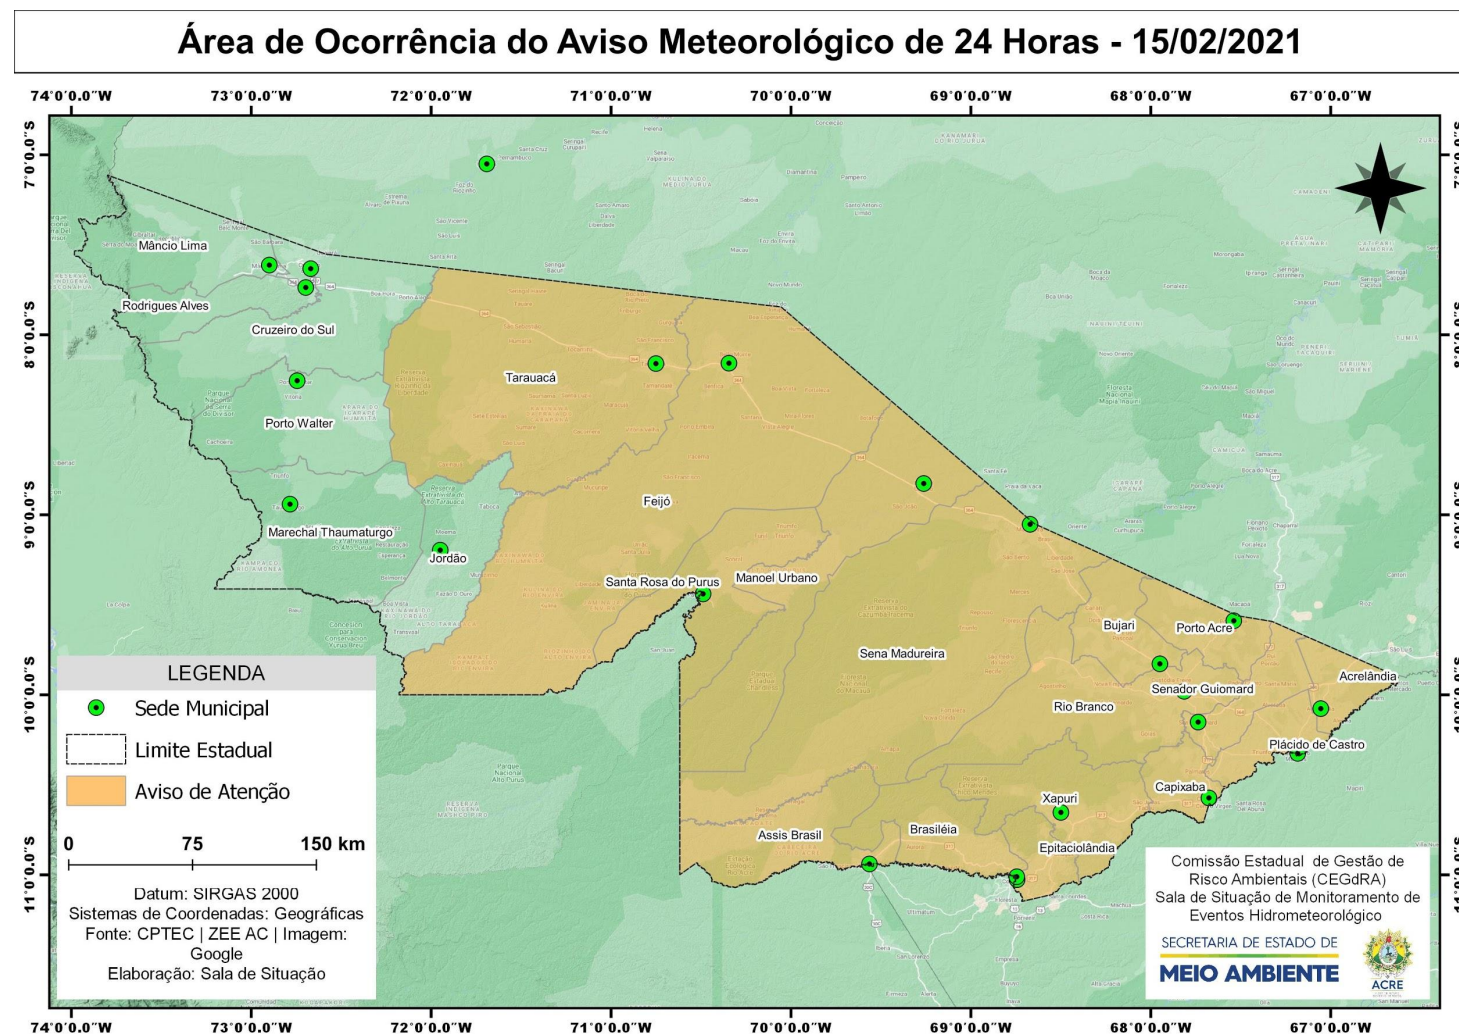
Área de Ocorrência do Aviso Meteorológico de 24 Horas - 15/02/2021

74°0'0.0"W 73°0'0.0"W 72°0'0.0"W 71°0'0.0"W 70°0'0.0"W 69°0'0.0"W 68°0'0.0"W 67°0'0.0"W

7°0'0.0"S 8°0'0.0"S 9°0'0.0"S 10°0'0.0"S 11°0'0.0"S

Mâncio Lima
Rodrigues Alves
Cruzeiro do Sul
Porto Walter
Marechal Thaumaturgo
Jordão
Tarauacá
Feijó
Santa Rosa do Purus
Manoel Urbano
Sena Madureira
Bujari
Porto Acre
Senador Guiomard
Rio Branco
Acrelândia
Plácido de Castro
Capixaba
Xapuri
Brasiléia
Epitaciolândia
Assis Brasil

LEGENDA
Sede Municipal
Limite Estadual
Aviso de Atenção

0 75 150 km

Datum: SIRGAS 2000
Sistemas de Coordenadas: Geográficas
Fonte: CPTEC | ZEE AC | Imagem: Google
Elaboração: Sala de Situação

Comissão Estadual de Gestão de Risco Ambientais (CEGdRA)
Sala de Situação de Monitoramento de Eventos Hidrometeorológico

SECRETARIA DE ESTADO DE
MEIO AMBIENTE
ACRE